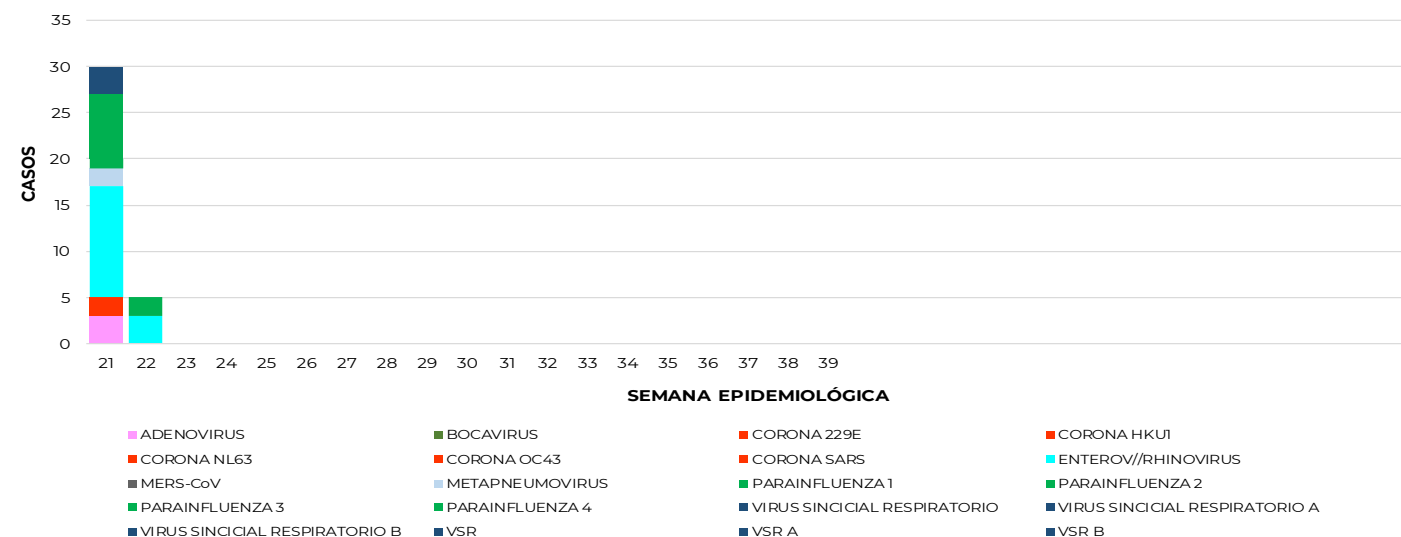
35
30
25
20
15
10
5
0

CASOS

21 22 23 24 25 26 27 28 29 30 31 32 33 34 35 36 37 38 39

SEMANA EPIDEMIOLÓGICA

ADENOVIRUS
BOCAVIRUS
CORONA 229E
CORONA HKU1
CORONA NL63
CORONA OC43
CORONA SARS
ENTEROV//RHINOVIRUS
MERS-CoV
METAPNEUMOVIRUS
PARAINFLUENZA 1
PARAINFLUENZA 2
PARAINFLUENZA 3
PARAINFLUENZA 4
VIRUS SINCICIAL RESPIRATORIO
VIRUS SINCICIAL RESPIRATORIO A
VIRUS SINCICIAL RESPIRATORIO B
VSR
VSR A
VSR B